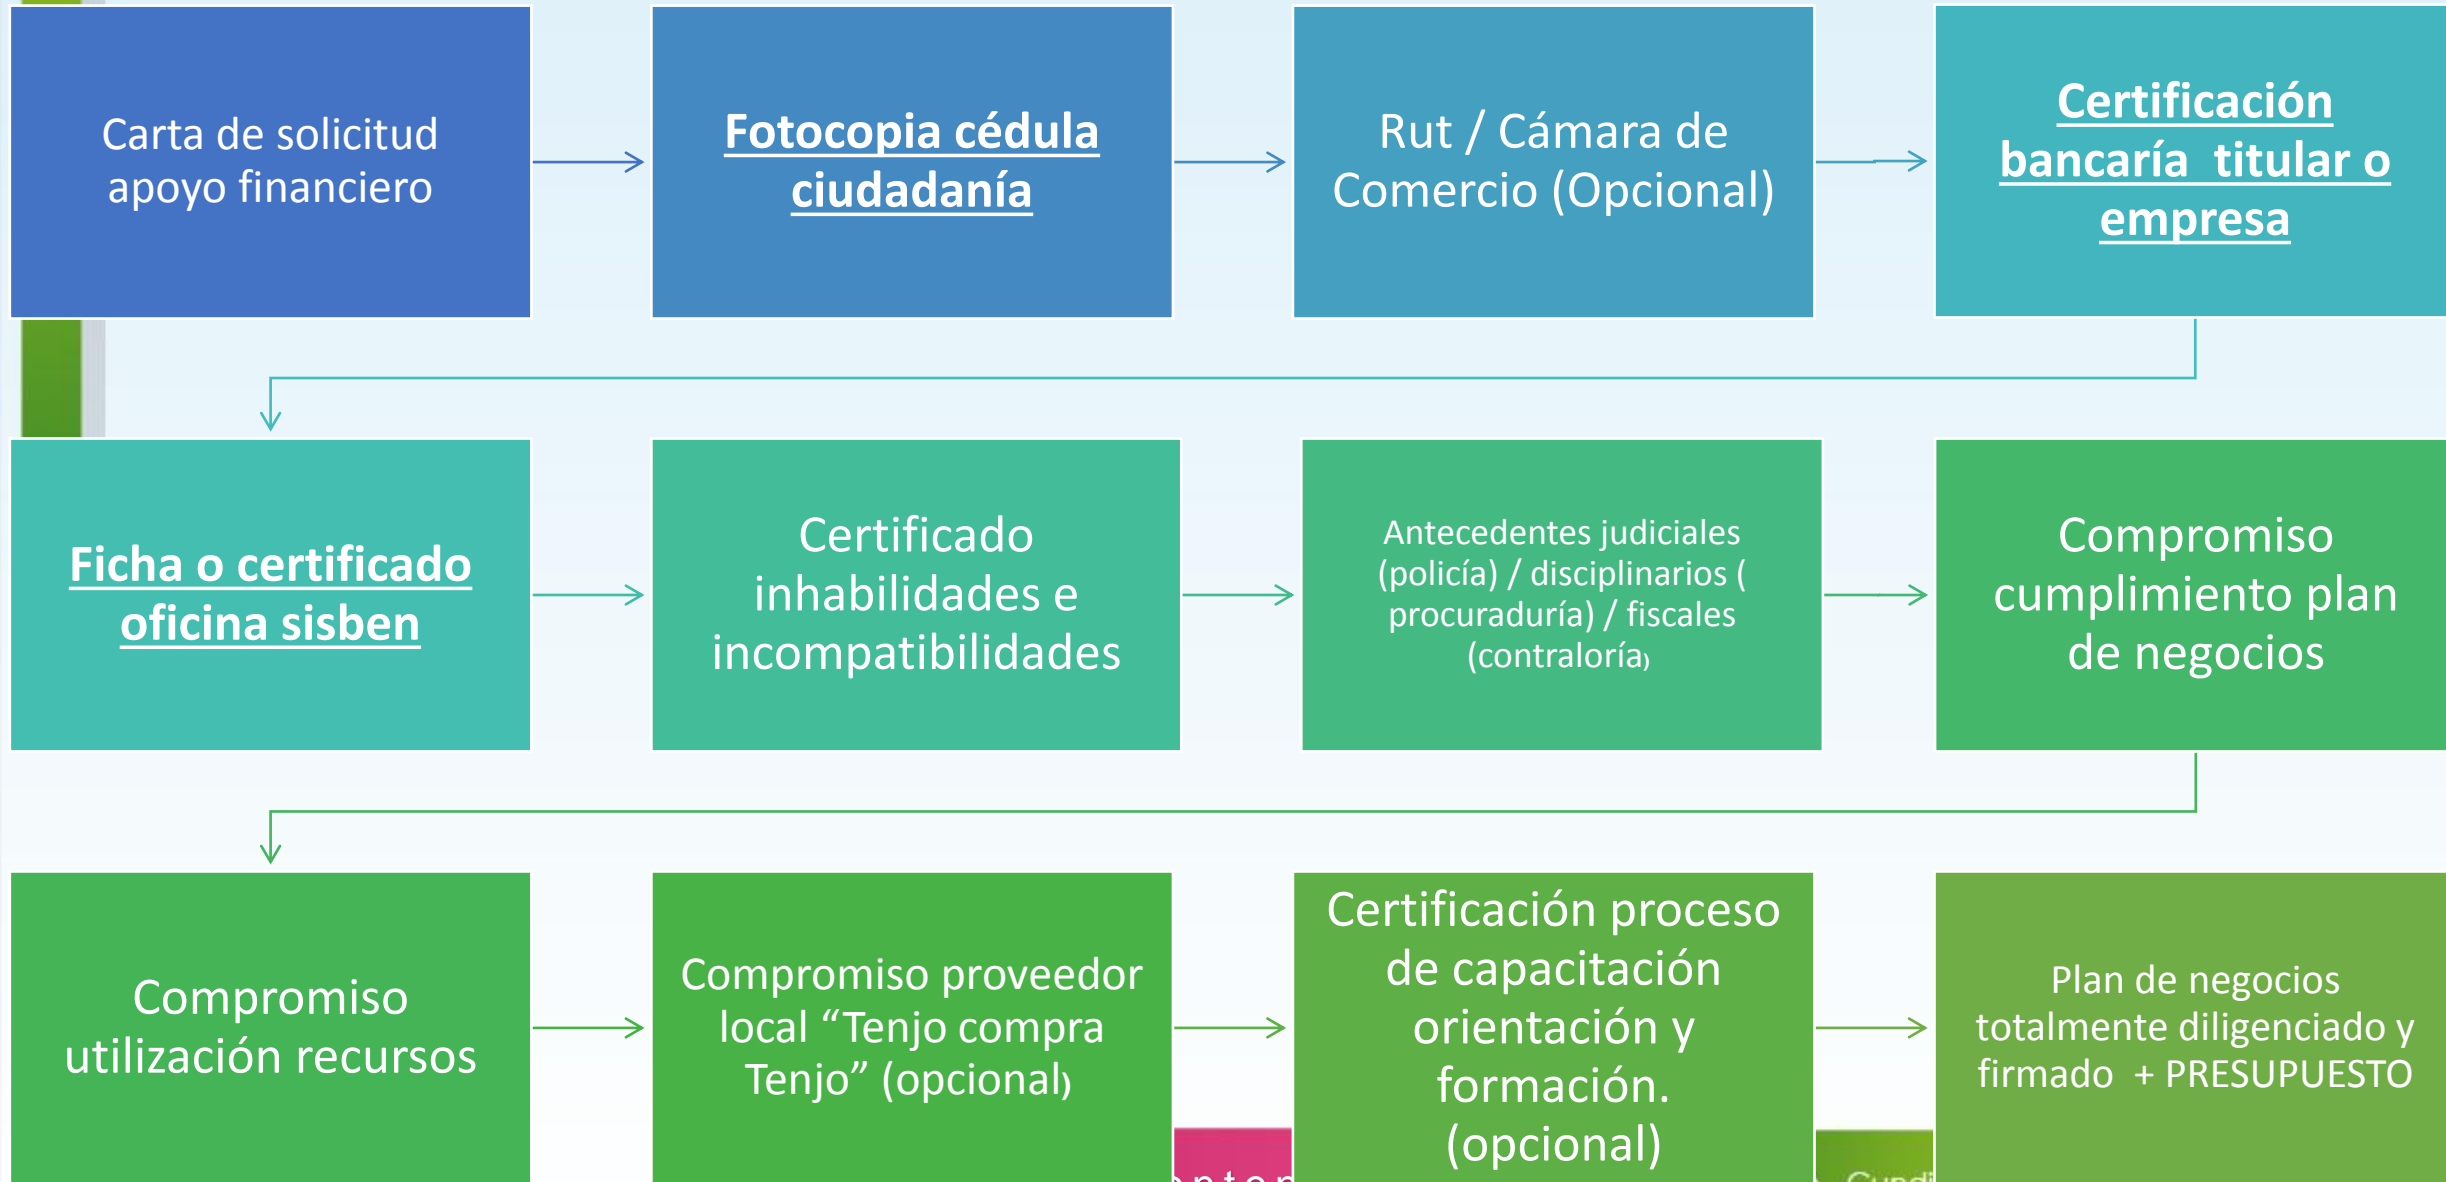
Carta de solicitud apoyo financiero

Fotocopia cédula ciudadanía

Rut / Cámara de Comercio (Opcional)

Certificación bancaría titular o empresa

Ficha o certificado oficina sisben

Certificado inhabilidades e incompatibilidades

Antecedentes judiciales (policía) / disciplinarios ( procuraduría) / fiscales (contraloría)

Compromiso cumplimiento plan de negocios

Compromiso utilización recursos

Compromiso proveedor local “Tenjo compra Tenjo” (opcional)

Certificación proceso de capacitación orientación y formación. (opcional)

Plan de negocios totalmente diligenciado y firmado + PRESUPUESTO